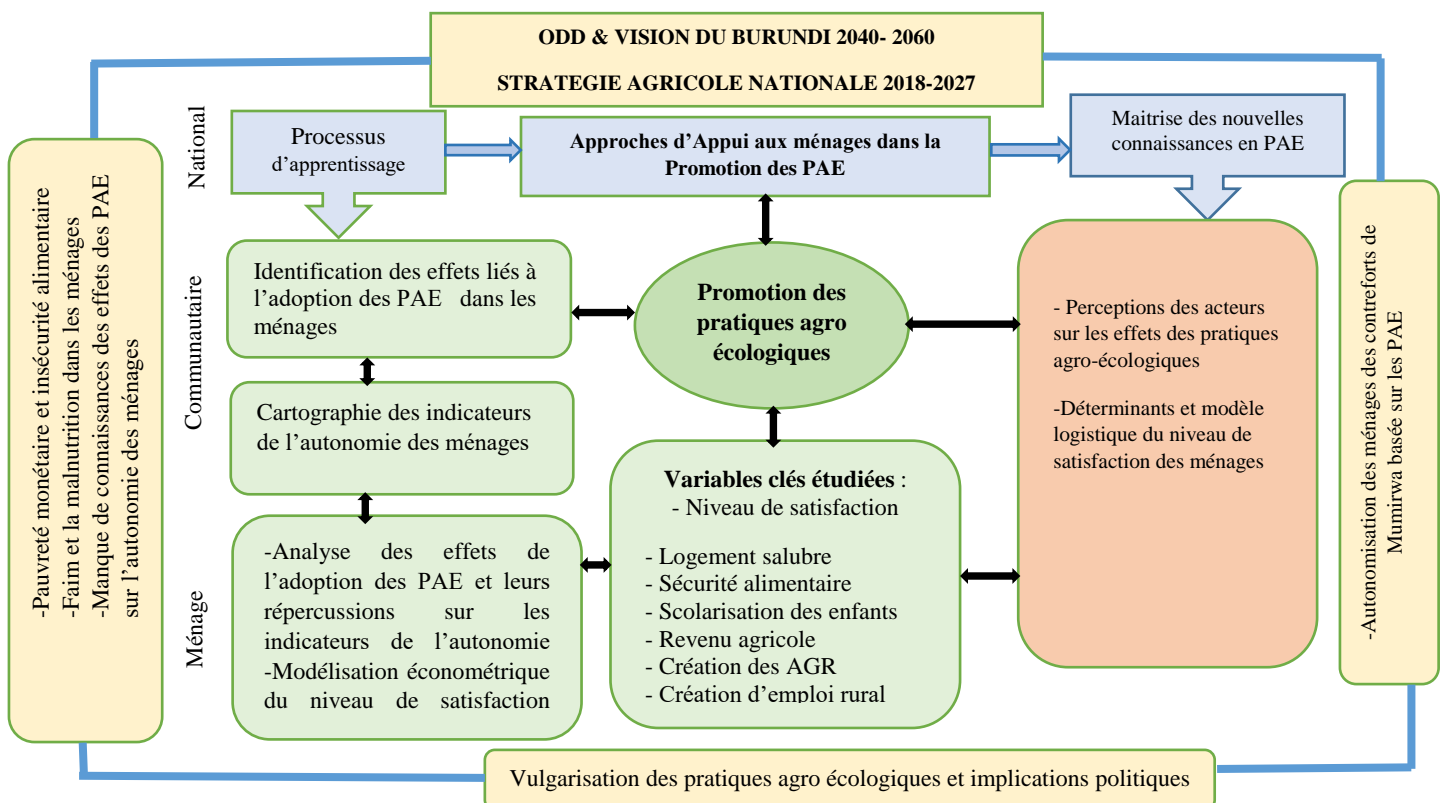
ODD & VISION DU BURUNDI 2040- 2060

STRATEGIE AGRICOLE NATIONALE 2018-2027

-Pauvreté monétaire et insécurité alimentaire
-Faim et la malnutrition dans les ménages
-Manque de connaissances des effets des PAE sur l'autonomie des ménages

National

Communautaire

Ménage

Processus d'apprentissage

Approches d'Appui aux ménages dans la Promotion des PAE

Maitrise des nouvelles connaissances en PAE

Identification des effets liés à l'adoption des PAE dans les ménages

Promotion des pratiques agro écologiques

Cartographie des indicateurs de l'autonomie des ménages

-Analyse des effets de l'adoption des PAE et leurs répercussions sur les indicateurs de l'autonomie
-Modélisation économétrique du niveau de satisfaction

Variables clés étudiées :
- Niveau de satisfaction

- Logement salubre
- Sécurité alimentaire
- Scolarisation des enfants
- Revenu agricole
- Création des AGR
- Création d'emploi rural

- Perceptions des acteurs sur les effets des pratiques agro-écologiques

-Déterminants et modèle logistique du niveau de satisfaction des ménages

-Autonomisation des ménages des contreforts de Mumirwa basée sur les PAE

Vulgarisation des pratiques agro écologiques et implications politiques